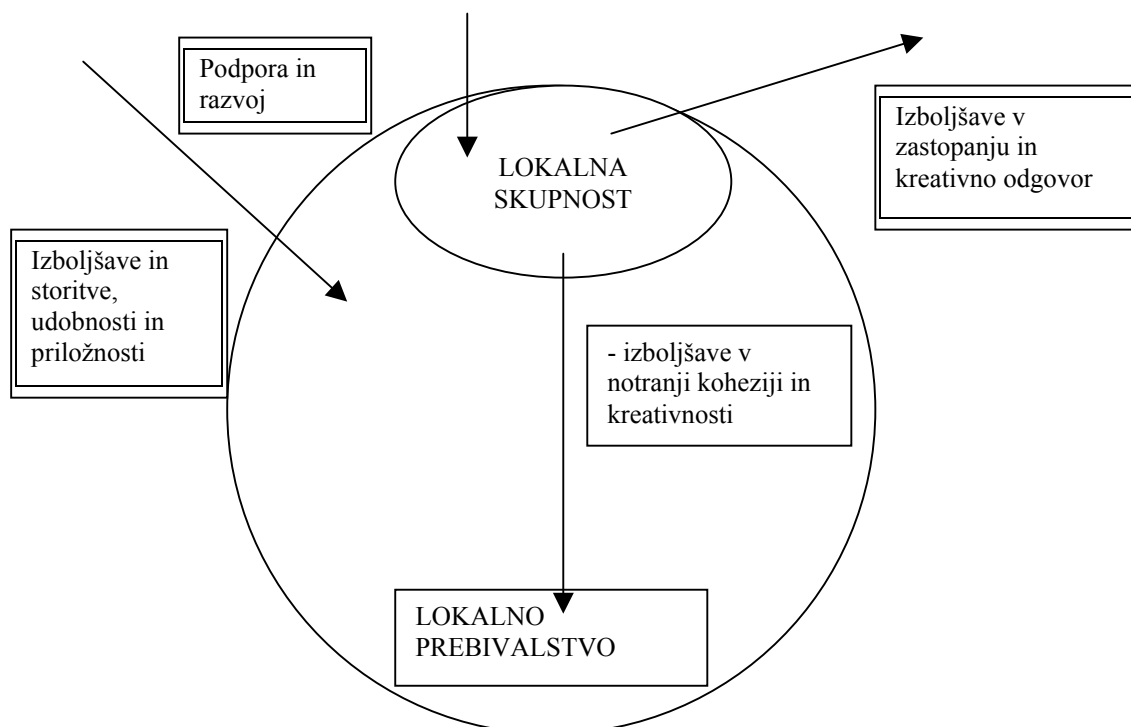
Podpora in razvoj

Izboljšave v zastopanju in kreativno odgovor

LOKALNA SKUPNOST

Izboljšave in storitve, udobnosti in priložnosti

- izboljšave v notranji koheziji in kreativnosti

LOKALNO PREBIVALSTVO